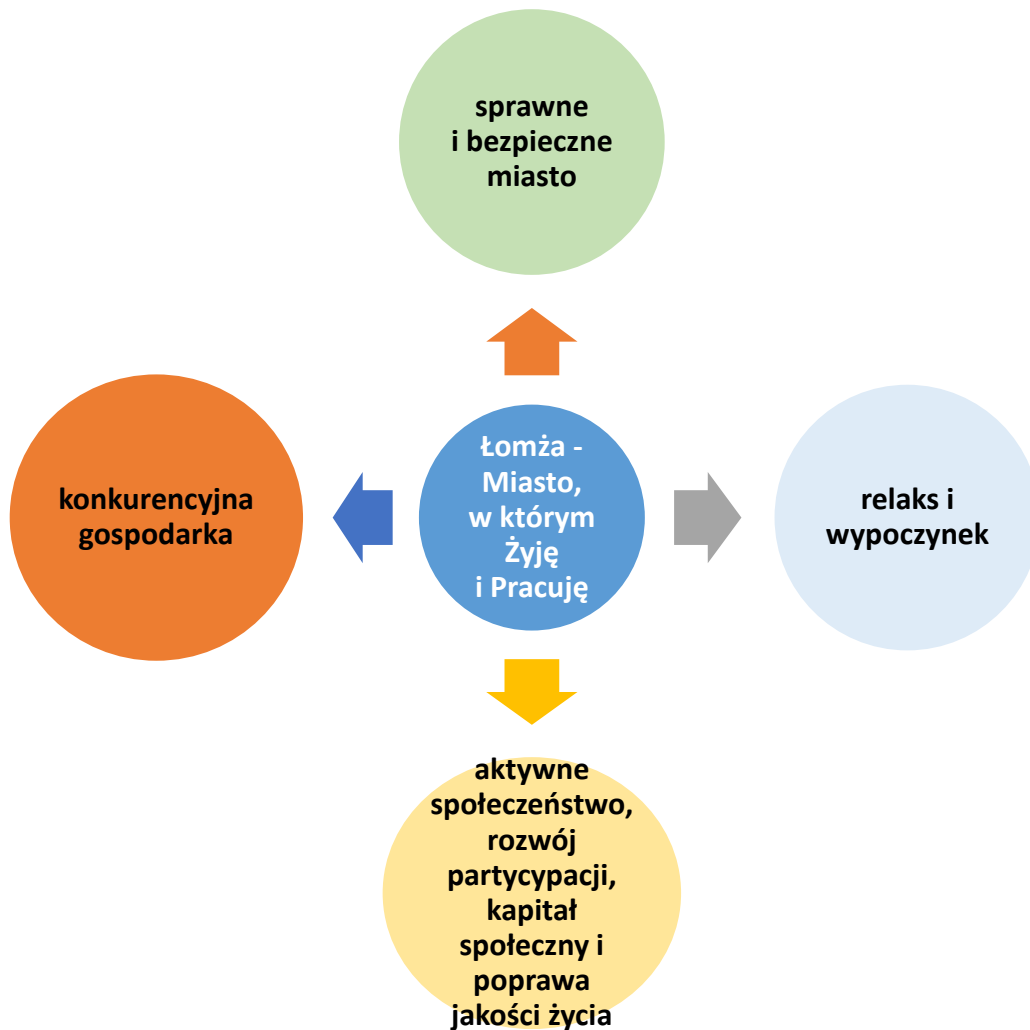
sprawne i bezpieczne miasto

konkurencyjna gospodarka

Łomża - Miasto, w którym Żyję i Pracuję

relaks i wypoczynek

aktywne społeczeństwo, rozwój partycypacji, kapitał społeczny i poprawa jakości życia